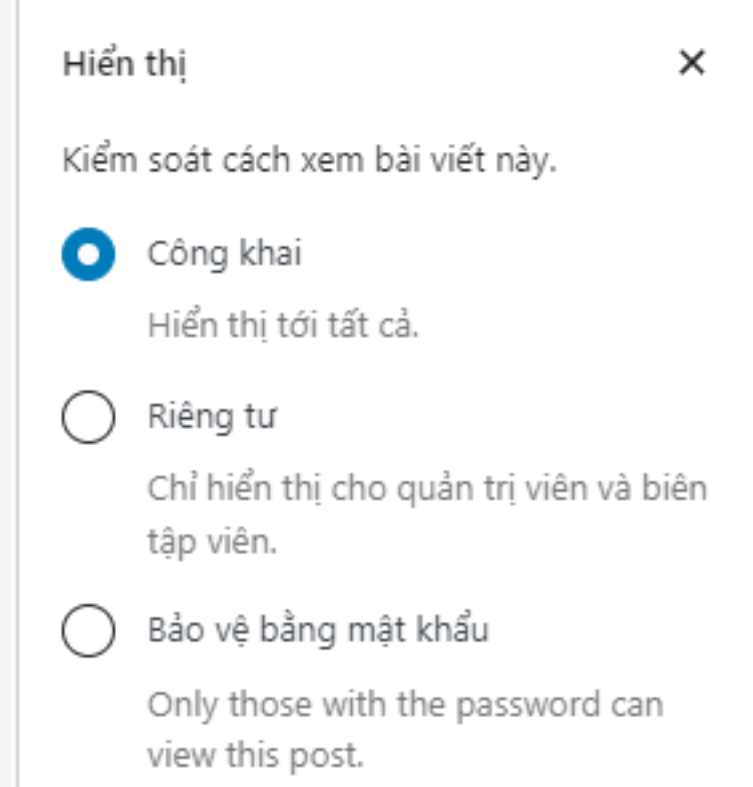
Hiển thị

×

Kiểm soát cách xem bài viết này.

Công khai

Hiển thị tới tất cả.

Riêng tư

Chỉ hiển thị cho quản trị viên và biên tập viên.

Bảo vệ bằng mật khẩu

Only those with the password can view this post.